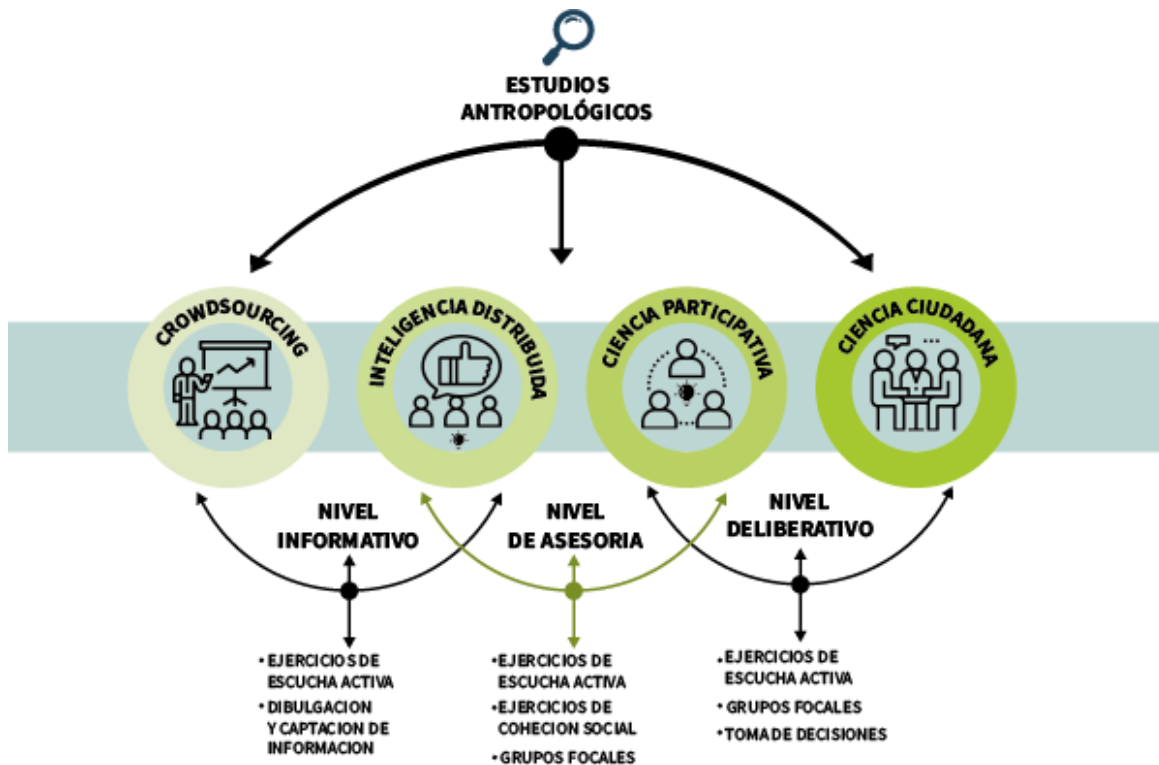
ESTUDIOS ANTROPOLÓGICOS

CROWDSOURCING

INTELIGENCIA DISTRIBUIDA

CIENCIA PARTICIPATIVA

CIENCIA CIUDADANA

NIVEL INFORMATIVO

NIVEL DE ASESORIA

NIVEL DELIBERATIVO

• EJERCICIOS DE ESCUCHA ACTIVA
• DIBULGACION Y CAPTACION DE INFORMACION

• EJERCICIOS DE ESCUCHA ACTIVA
• EJERCICIOS DE COHECION SOCIAL
• GRUPOS FOCALES

• EJERCICIOS DE ESCUCHA ACTIVA
• GRUPOS FOCALES
• TOMA DE DECISIONES